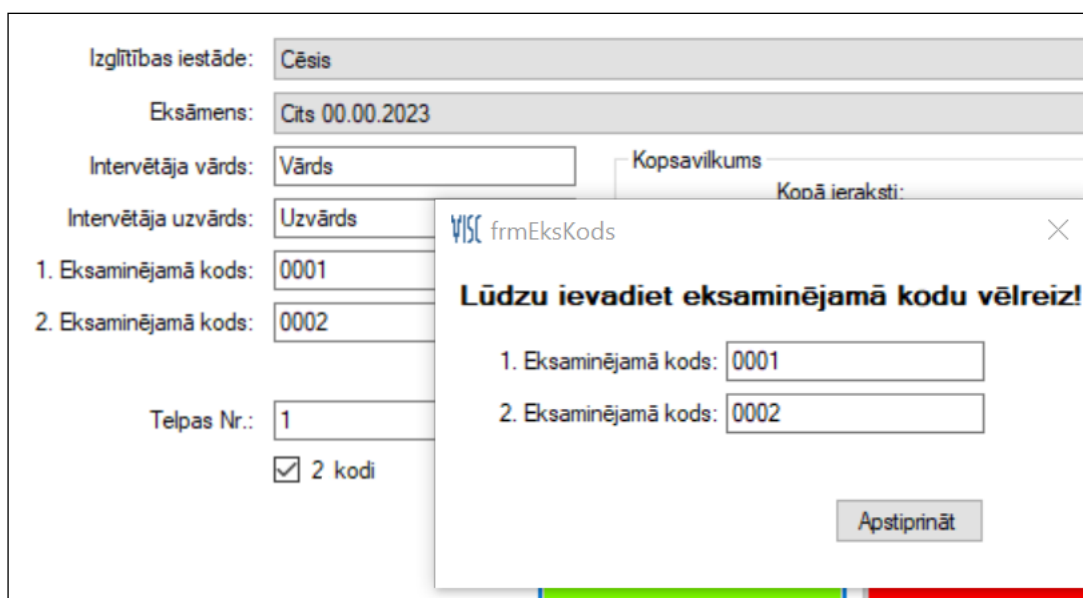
Izglītības iestāde: Cēsis

Eksāmens: Cits 00.00.2023

Intervētāja vārds: Vārds

Kopsavilkums

Kopā ieraksti:

Intervētāja uzvārds: Uzvārds

1. Eksaminējamā kods: 0001

2. Eksaminējamā kods: 0002

Telpas Nr.: 1

☑ 2 kodi

VISC frmEksKods

Lūdzu ievadiet eksaminējamā kodu vēlreiz!

1. Eksaminējamā kods: 0001

2. Eksaminējamā kods: 0002

Apstiprināt